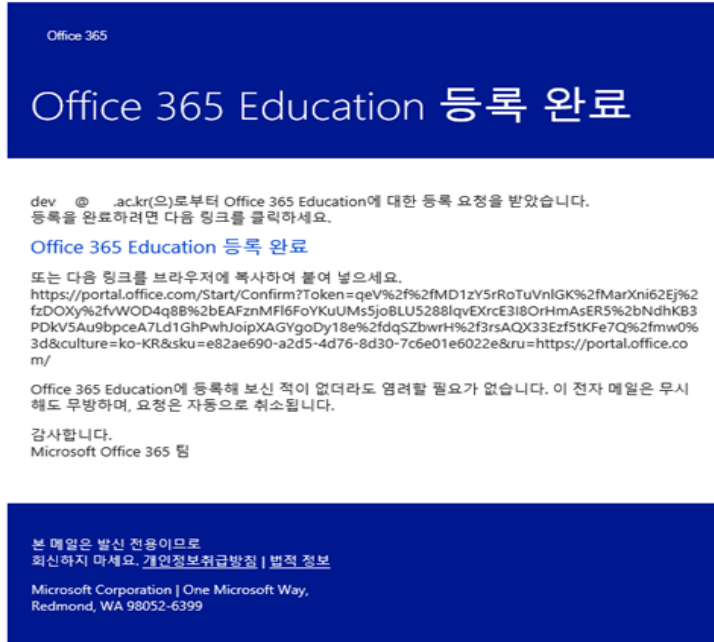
Office 365

Office 365 Education 등록 완료

dev @ .ac.kr(으)로부터 Office 365 Education에 대한 등록 요청을 받았습니다. 등록을 완료하려면 다음 링크를 클릭하세요.

Office 365 Education 등록 완료

또는 다음 링크를 브라우저에 복사하여 붙여 넣으세요.
https://portal.office.com/Start/Confirm?Token=qeV%2f%2fMD1zY5rRoTuVnlGK%2fMarXni62Ej%2fzDOXy%2fvWOD4q8B%2bEAFznMFl6FoYKuUMs5joBLU5288lqvEXrcE3I8OrHmAsER5%2bNdhKB3PDkV5Au9bpceA7Ld1GhPwhJoipXAGYgoDy18e%2fdqSZbwrH%2f3rsAQX33Ezf5tKFe7Q%2fmw0%3d&culture=ko-KR&sku=e82ae690-a2d5-4d76-8d30-7c6e01e6022e&ru=https://portal.office.com/

Office 365 Education에 등록해 보신 적이 없더라도 염려할 필요가 없습니다. 이 전자 메일은 무시해도 무방하며, 요청은 자동으로 취소됩니다.

감사합니다.
Microsoft Office 365 팀

본 메일은 발신 전용이므로 회신하지 마세요. 개인정보취급방침 | 법적 정보

Microsoft Corporation | One Microsoft Way, Redmond, WA 98052-6399